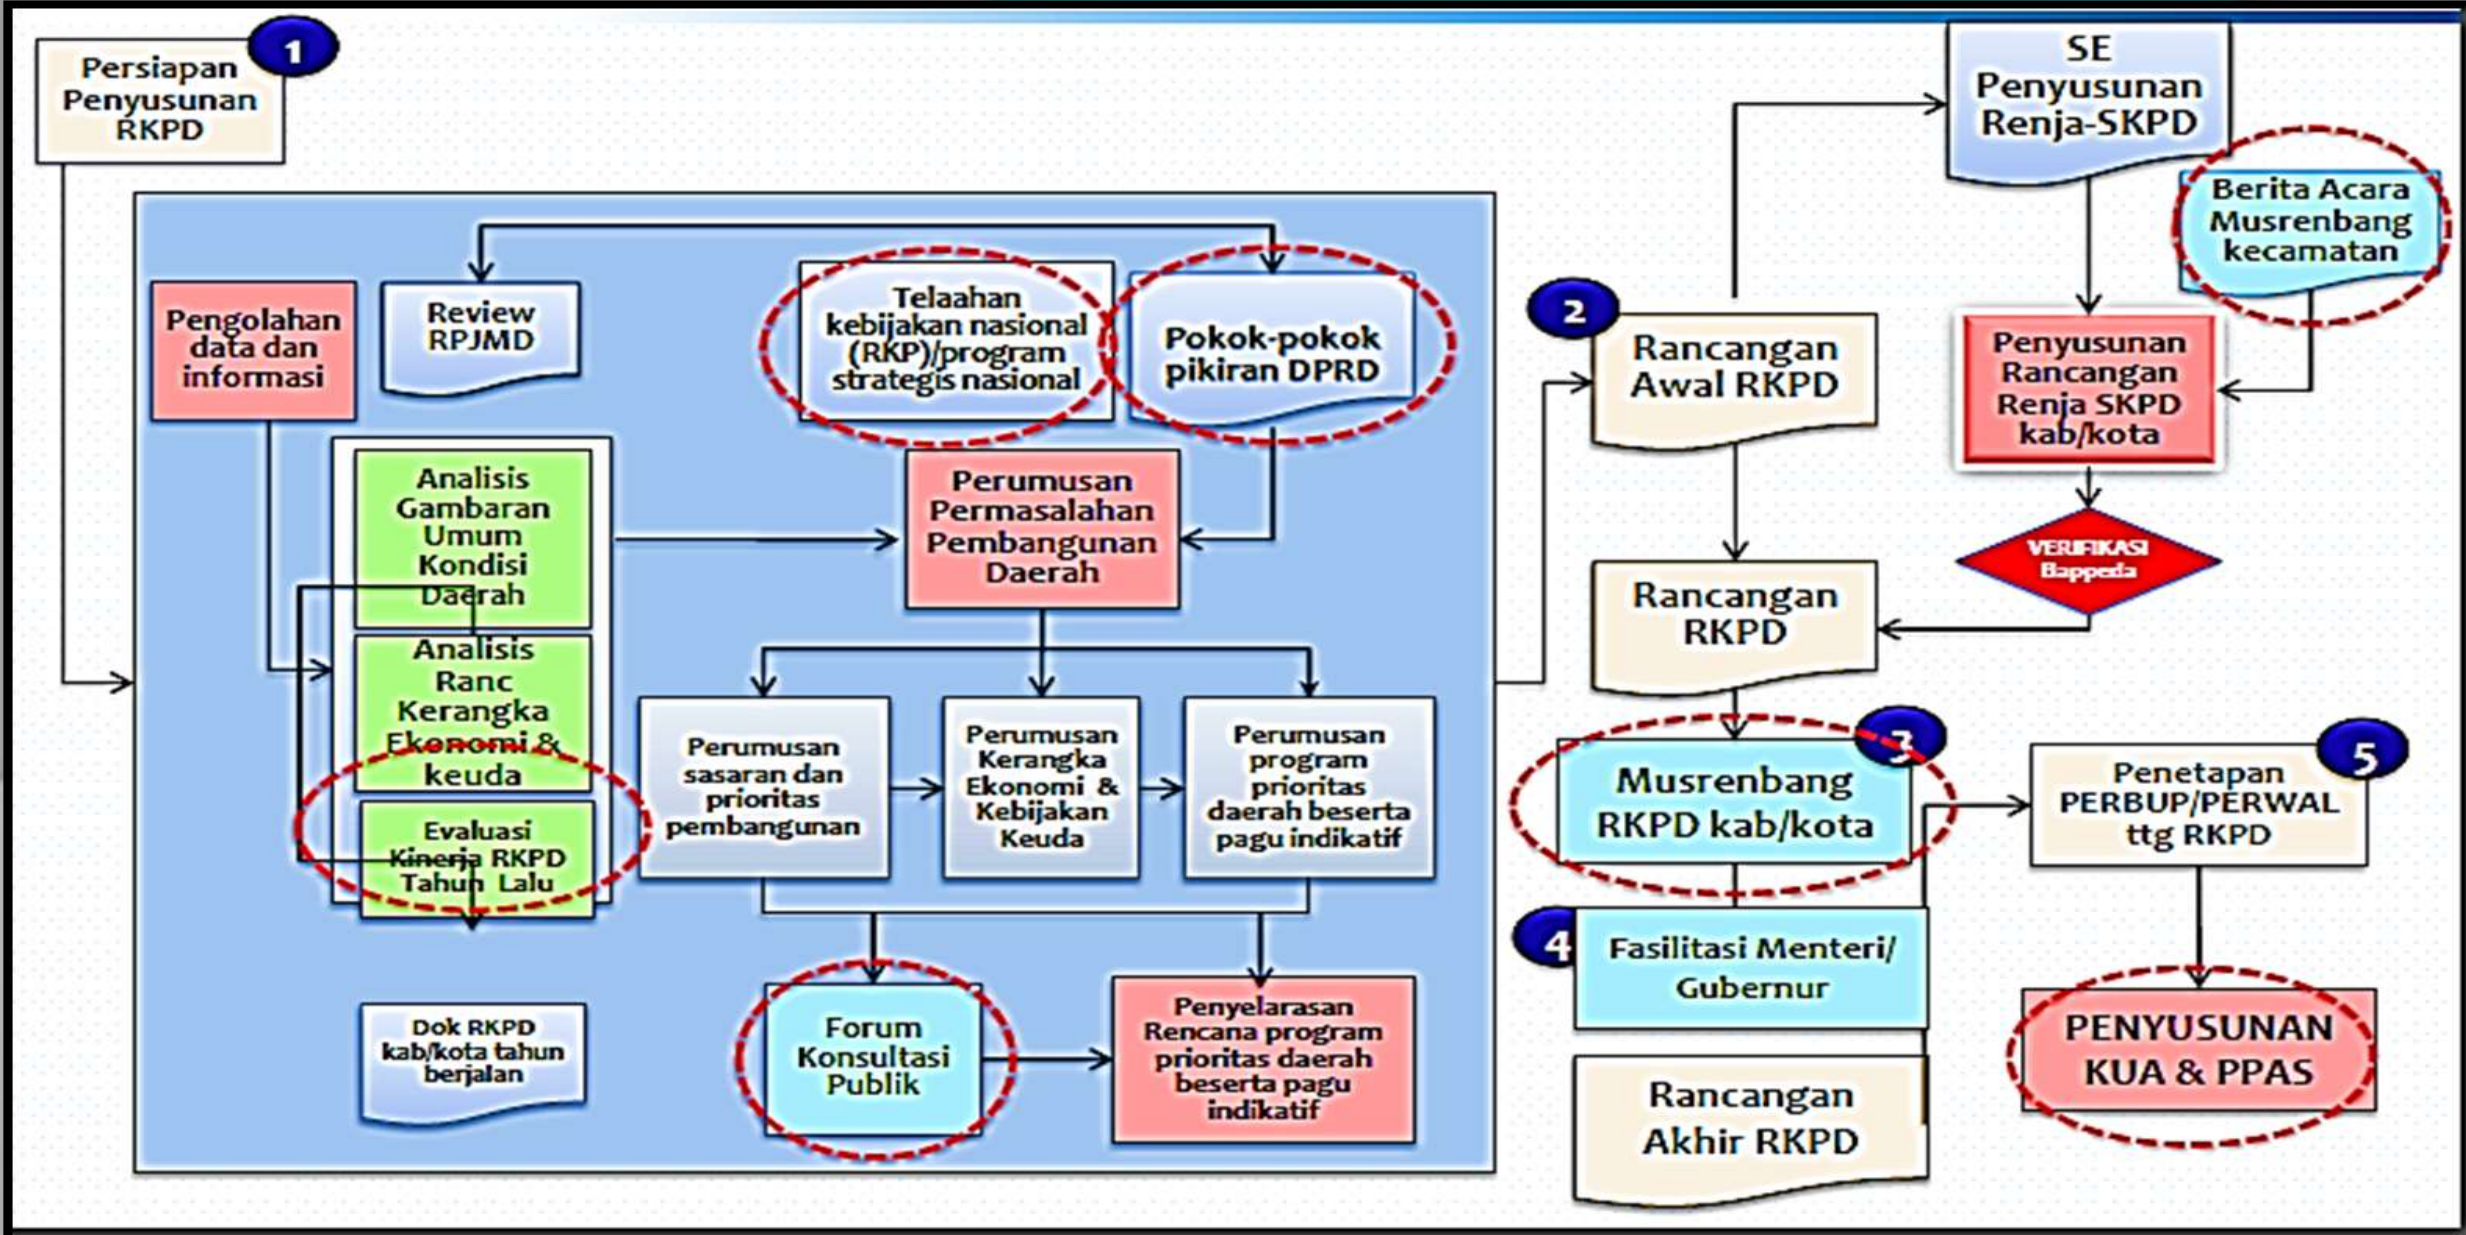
Persiapan Penyusunan RKPD

1

Pengolahan data dan informasi

Review RPJMD

Telaahan kebijakan nasional (RKP)/program strategis nasional

Pokok-pokok pikiran DPRD

Analisis Gambaran Umum Kondisi Daerah

Analisis Ranc Kerangka Ekonomi & keuda

Evaluasi Kinerja RKPD Tahun Lalu

Perumusan Permasalahan Pembangunan Daerah

Perumusan sasaran dan prioritas pembangunan

Perumusan Kerangka Ekonomi & Kebijakan Keuda

Perumusan program prioritas daerah beserta pagu indikatif

Dok RKPD kab/kota tahun berjalan

Forum Konsultasi Publik

Penyelarasan Rencana program prioritas daerah beserta pagu indikatif

SE Penyusunan Renja-SKPD

Berita Acara Musrenbang kecamatan

2

Rancangan Awal RKPD

Penyusunan Rancangan Renja SKPD kab/kota

VERIFIKASI Bappeda

Rancangan RKPD

3

Musrenbang RKPD kab/kota

5

Penetapan PERBUP/PERWAL ttg RKPD

4

Fasilitasi Menteri/ Gubernur

Rancangan Akhir RKPD

PENYUSUNAN KUA & PPAS